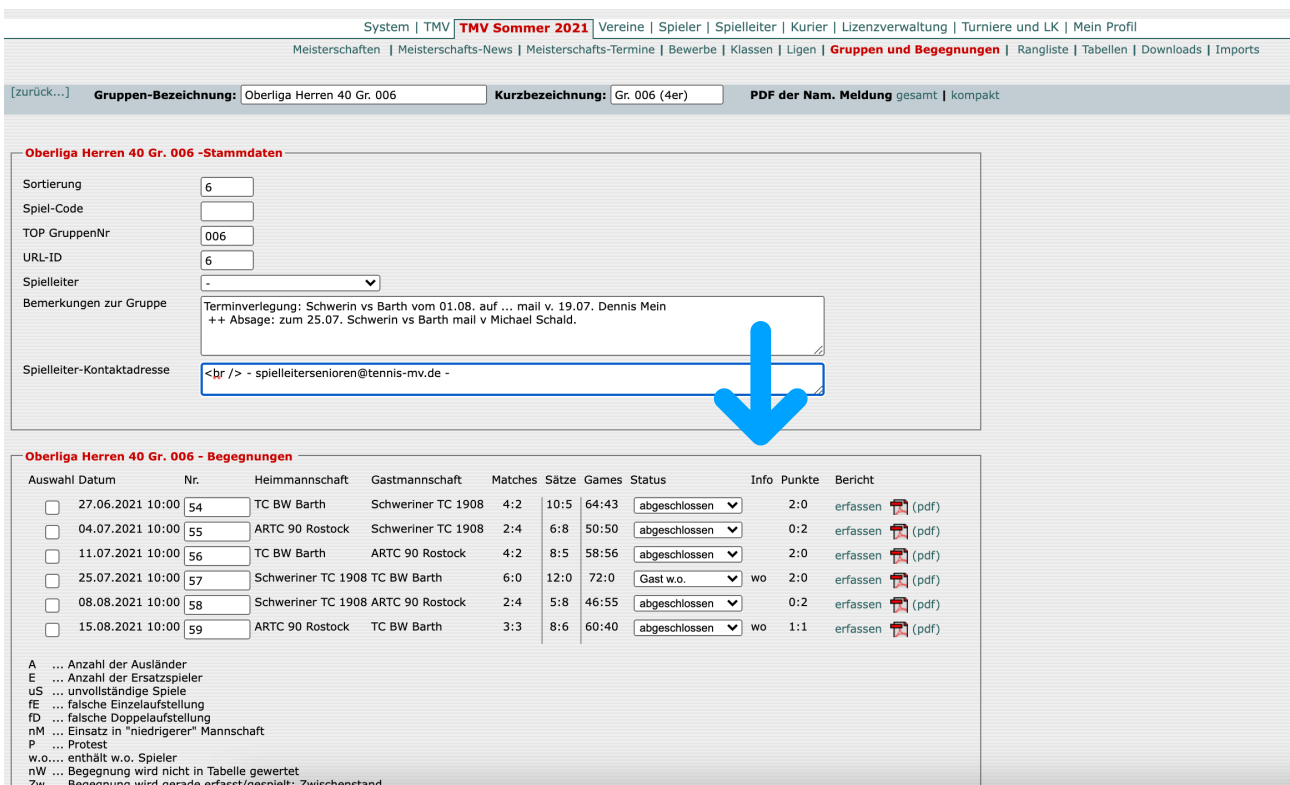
System | TMV | TMV Sommer 2021 | Vereine | Spieler | Spielleiter | Kurier | Lizenzverwaltung | Turniere und LK | Mein Profil
Meisterschaften | Meisterschafts-News | Meisterschafts-Termine | Bewerbe | Klassen | Ligen | Gruppen und Begegnungen | Rangliste | Tabellen | Downloads | Imports

[zurück...] Gruppen-Bezeichnung: Oberliga Herren 40 Gr. 006 Kurzbezeichnung: Gr. 006 (4er) PDF der Nam. Meldung gesamt | kompakt

Oberliga Herren 40 Gr. 006 -Stammdaten

Sortierung 6
Spiel-Code
TOP GruppenNr 006
URL-ID 6
Spielleiter -
Bemerkungen zur Gruppe Terminverlegung: Schwerin vs Barth vom 01.08. auf ... mail v. 19.07. Dennis Mein
++ Absage: zum 25.07. Schwerin vs Barth mail v Michael Schald.
Spielleiter-Kontaktadresse <br /> - spielleitersenioren@tennis-mv.de -

Oberliga Herren 40 Gr. 006 - Begegnungen

| Auswahl | Datum | Nr. | Heimmannschaft | Gastmannschaft | Matches | Sätze | Games | Status | Info | Punkte | Bericht |
|---|---|---|---|---|---|---|---|---|---|---|---|
| | 27.06.2021 10:00 | 54 | TC BW Barth | Schweriner TC 1908 | 4:2 | 10:5 | 64:43 | abgeschlossen | | 2:0 | erfassen (pdf) |
| | 04.07.2021 10:00 | 55 | ARTC 90 Rostock | Schweriner TC 1908 | 2:4 | 6:8 | 50:50 | abgeschlossen | | 0:2 | erfassen (pdf) |
| | 11.07.2021 10:00 | 56 | TC BW Barth | ARTC 90 Rostock | 4:2 | 8:5 | 58:56 | abgeschlossen | | 2:0 | erfassen (pdf) |
| | 25.07.2021 10:00 | 57 | Schweriner TC 1908 | TC BW Barth | 6:0 | 12:0 | 72:0 | Gast w.o. | wo | 2:0 | erfassen (pdf) |
| | 08.08.2021 10:00 | 58 | Schweriner TC 1908 | ARTC 90 Rostock | 2:4 | 5:8 | 46:55 | abgeschlossen | | 0:2 | erfassen (pdf) |
| | 15.08.2021 10:00 | 59 | ARTC 90 Rostock | TC BW Barth | 3:3 | 8:6 | 60:40 | abgeschlossen | wo | 1:1 | erfassen (pdf) |

A ... Anzahl der Ausländer
E ... Anzahl der Ersatzspieler
uS ... unvollständige Spiele
fE ... falsche Einzelaufstellung
fD ... falsche Doppelaufstellung
nM ... Einsatz in "niedrigerer" Mannschaft
P ... Protest
w.o.... enthält w.o. Spieler
nW ... Begegnung wird nicht in Tabelle gewertet
Zw ... Begegnung wird gerade erfasst/gespielt; Zwischenstand